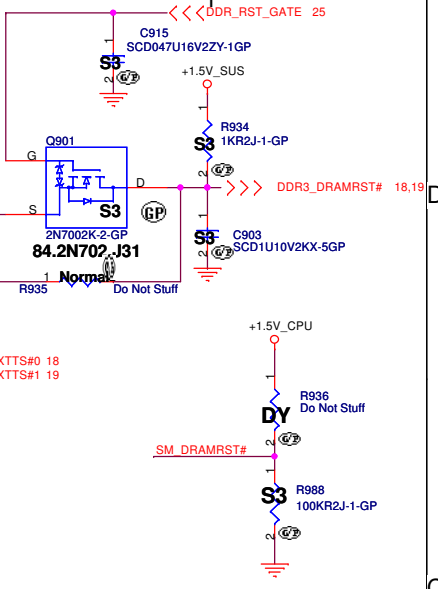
DDR_RST_GATE 25

C915
SCD047U16V2ZY-1GP
S3
G/P

+1.5V_SUS

R934
1KR2J-1-GP
S3
G/P
1
2

Q901
G
S
D
S3
GP
2N7002K-2-GP
84.2N702.J31
Normal

DDR3_DRAMRST# 18,19

C903
SCD1U10V2KX-5GP
S3

1
R935
Do Not Stuff

XTTS#0 18
XTTS#1 19

+1.5V_CPU

1
R936
Do Not Stuff
DY
G/P
2

SM_DRAMRST#

1
S3
R988
100KR2J-1-GP
G/P
2